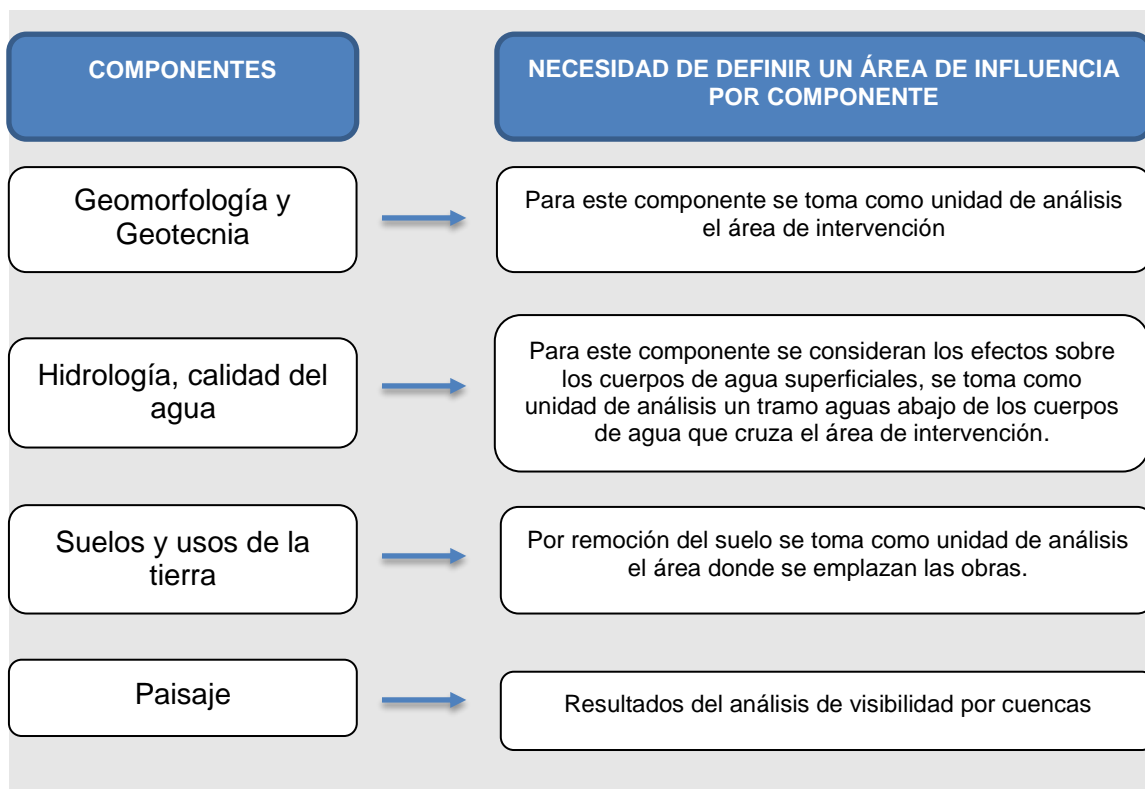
| COMPONENTES | NECESIDAD DE DEFINIR UN ÁREA DE INFLUENCIA POR COMPONENTE |
|---|---|
| Geomorfología y Geotecnia | Para este componente se toma como unidad de análisis el área de intervención |
| Hidrología, calidad del agua | Para este componente se consideran los efectos sobre los cuerpos de agua superficiales, se toma como unidad de análisis un tramo aguas abajo de los cuerpos de agua que cruza el área de intervención. |
| Suelos y usos de la tierra | Por remoción del suelo se toma como unidad de análisis el área donde se emplazan las obras. |
| Paisaje | Resultados del análisis de visibilidad por cuencas |